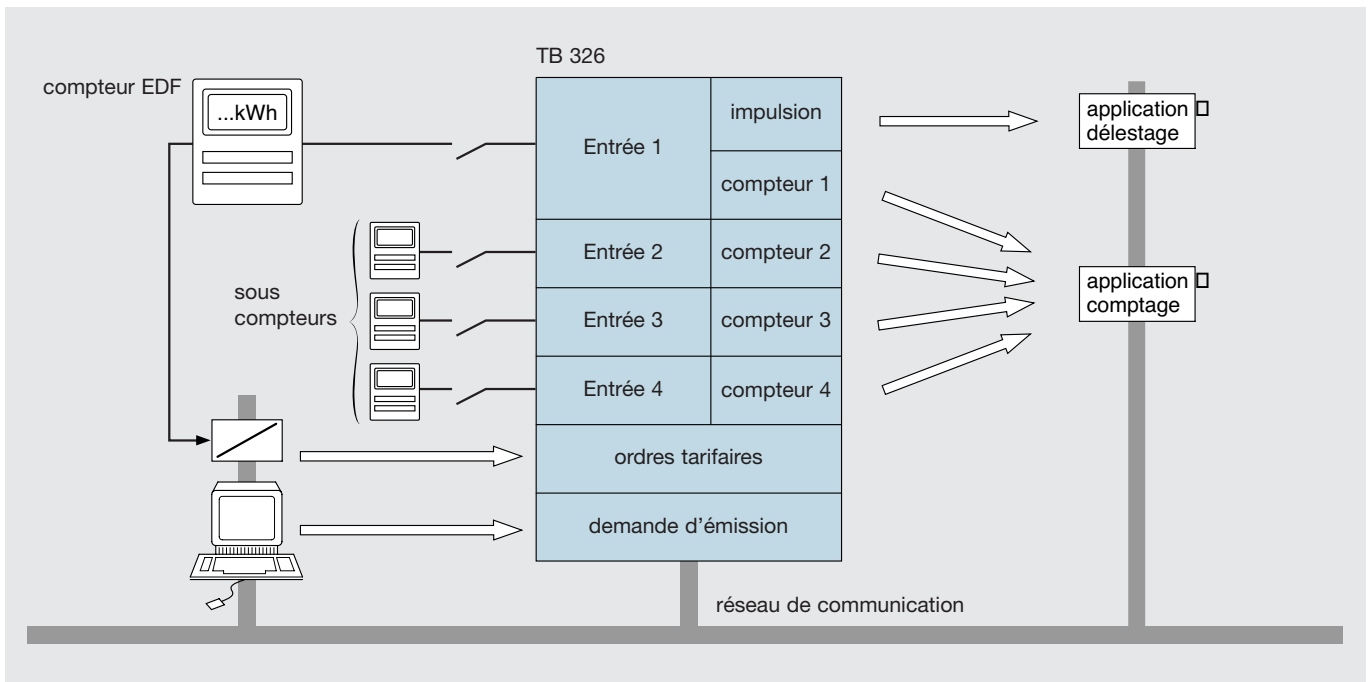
TB 326

compteur EDF

...kWh

Entrée 1

impulsion

compteur 1

Entrée 2

compteur 2

sous compteurs

Entrée 3

compteur 3

Entrée 4

compteur 4

ordres tarifaires

demande d'émission

application délestage

application comptage

réseau de communication